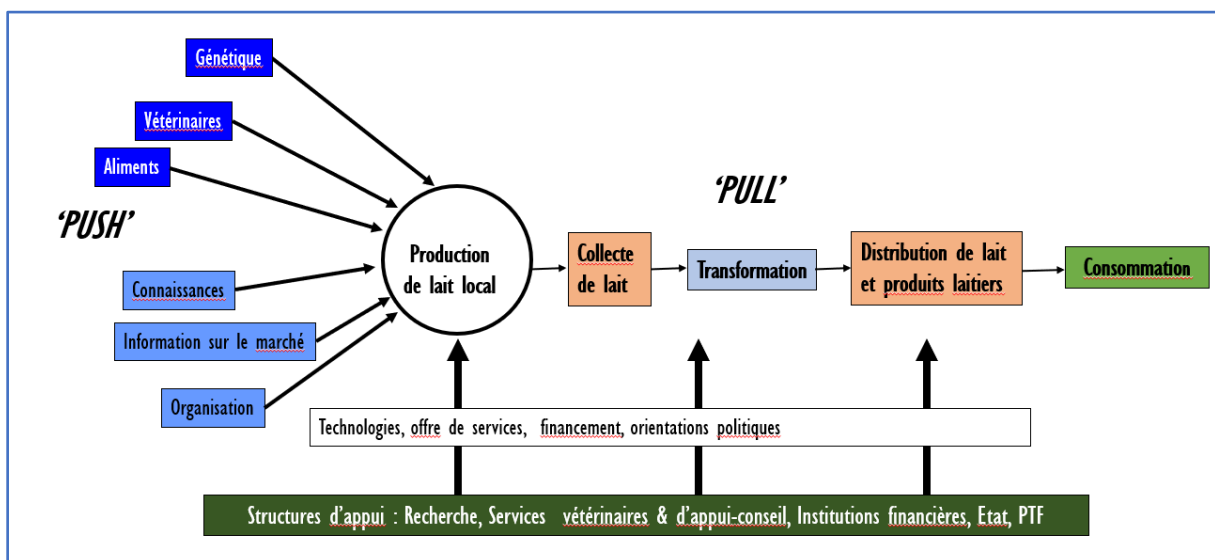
Génétique

Vétérinaires

Aliments

'PUSH'

Connaissances

Information sur le marché

Organisation

Production de lait local

'PULL'

Collecte de lait

Transformation

Distribution de lait et produits laitiers

Consommation

Technologies, offre de services, financement, orientations politiques

Structures d'appui : Recherche, Services vétérinaires & d'appui-conseil, Institutions financières, Etat, PTF